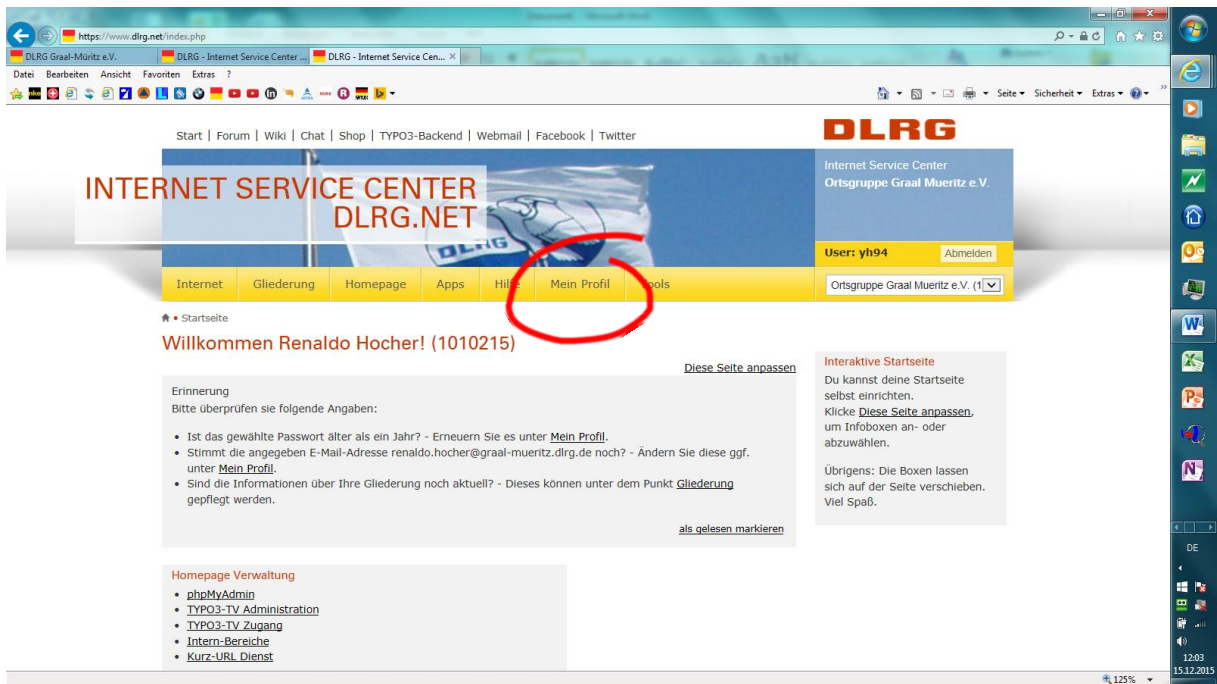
https://www.dlrg.net/index.php

DLRG Graal-Müritz e.V.
DLRG - Internet Service Center ...
DLRG - Internet Service Cen...

Datei Bearbeiten Ansicht Favoriten Extras ?

Seite ▾ Sicherheit ▾ Extras ▾

Start | Forum | Wiki | Chat | Shop | TYPO3-Backend | Webmail | Facebook | Twitter

DLRG

INTERNET SERVICE CENTER
DLRG.NET

Internet Service Center
Ortsgruppe Graal Mueritz e.V.

User: yh94
Abmelden

Internet | Gliederung | Homepage | Apps | Hilfe | Mein Profil | Tools

Ortsgruppe Graal Mueritz e.V. (1

• Startseite

Willkommen Renaldo Hocher! (1010215)

Diese Seite anpassen

Erinnerung
Bitte überprüfen sie folgende Angaben:

• Ist das gewählte Passwort älter als ein Jahr? - Erneuern Sie es unter Mein Profil.
• Stimmt die angegeben E-Mail-Adresse renaldo.hocher@graal-mueritz.dlrg.de noch? - Ändern Sie diese ggf. unter Mein Profil.
• Sind die Informationen über Ihre Gliederung noch aktuell? - Dieses können unter dem Punkt Gliederung gepflegt werden.

als gelesen markieren

Interaktive Startseite
Du kannst deine Startseite selbst einrichten.
Klicke Diese Seite anpassen, um Infoboxen an- oder abzuwählen.

Übrigens: Die Boxen lassen sich auf der Seite verschieben. Viel Spaß.

Homepage Verwaltung
• phpMyAdmin
• TYPO3-TV Administration
• TYPO3-TV Zugang
• Intern-Bereiche
• Kurz-URL Dienst

125%

DE
12:03
15.12.2015